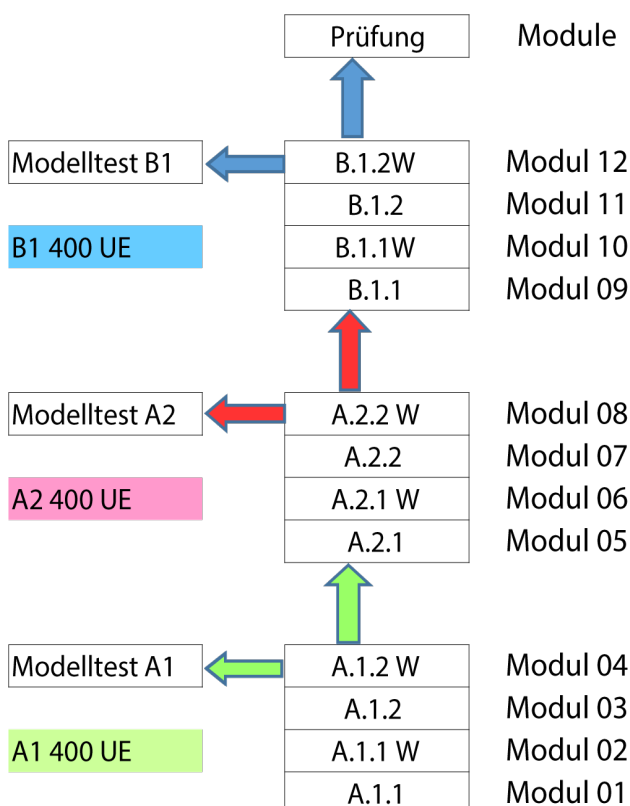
Prüfung

Module

Modelltest B1

B.1.2W
Modul 12

B.1.2
Modul 11

B1 400 UE

B.1.1W
Modul 10

B.1.1
Modul 09

Modelltest A2

A.2.2 W
Modul 08

A.2.2
Modul 07

A2 400 UE

A.2.1 W
Modul 06

A.2.1
Modul 05

Modelltest A1

A.1.2 W
Modul 04

A.1.2
Modul 03

A1 400 UE

A.1.1 W
Modul 02

A.1.1
Modul 01